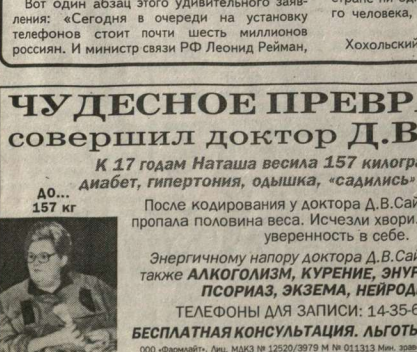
Вот один абзац этого удивительного заявления: «Сегодня в очереди на установку телефонов стоит почти шесть миллионов россиян. И министр связи РФ Леонид Рейман,

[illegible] стране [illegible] го человека, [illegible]

Хохольский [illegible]

ЧУДЕСНОЕ ПРЕВР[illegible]
совершил доктор Д.В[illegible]

К 17 годам Наташа весила 157 килогр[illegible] диабет, гипертония, одышка, «садились» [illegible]

ДО... 157 кг

После кодирования у доктора Д.В.Сай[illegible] пропала половина веса. Исчезли хвори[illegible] уверенность в себе.

Энергичному напору доктора Д.В.Сай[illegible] также АЛКОГОЛИЗМ, КУРЕНИЕ, ЭНУ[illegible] ПСОРИАЗ, ЭКЗЕМА, НЕЙРОД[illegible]

ТЕЛЕФОНЫ ДЛЯ ЗАПИСИ: 14-35-6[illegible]

БЕСПЛАТНАЯ КОНСУЛЬТАЦИЯ. ЛЬГОТ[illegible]

ООО «Фармайт». Лиц. МАКЗ № 12520/3979 М № 011313 Мин. здр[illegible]